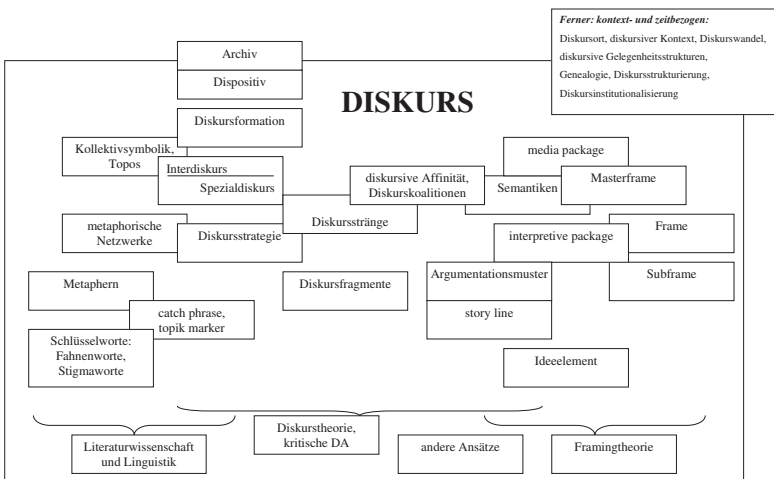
Ferner: kontext- und zeitbezogen:
Diskursort, diskursiver Kontext, Diskurswandel, diskursive Gelegenheitsstrukturen, Genealogie, Diskursstrukturierung, Diskursinstitutionalisierung

Archiv

Dispositiv

DISKURS

Diskursformation

Kollektivsymbolik, Topos

Interdiskurs

Spezialdiskurs

diskursive Affinität, Diskurskoalitionen

media package

Semantiken

Masterframe

metaphorische Netzwerke

Diskursstrategie

Diskursstränge

interpretive package

Frame

Metaphern

Diskursfragmente

Argumentationsmuster

Subframe

catch phrase, topik marker

story line

Schlüsselworte: Fahnenworte, Stigmaworte

Ideeelement

Literaturwissenschaft und Linguistik

Diskurstheorie, kritische DA

andere Ansätze

Framingtheorie